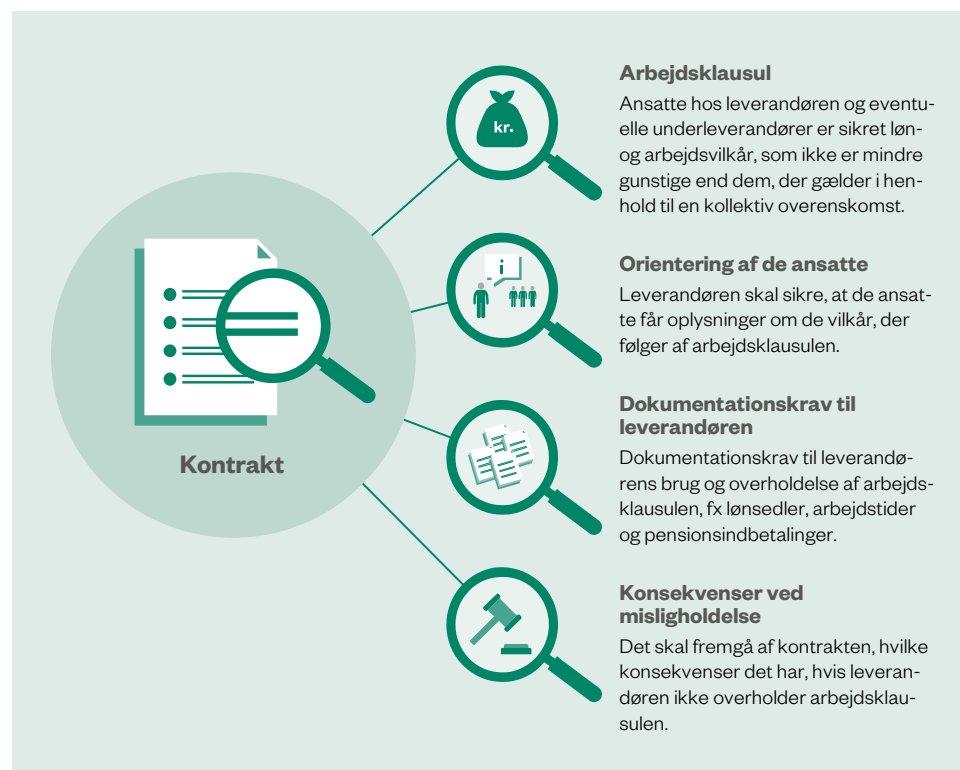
kr.

i

Kontrakt

Arbejdsklausul
Ansatte hos leverandøren og eventuelle underleverandører er sikret løn- og arbejdsvilkår, som ikke er mindre gunstige end dem, der gælder i henhold til en kollektiv overenskomst.

Orientering af de ansatte
Leverandøren skal sikre, at de ansatte får oplysninger om de vilkår, der følger af arbejdsklausulen.

Dokumentationskrav til leverandøren
Dokumentationskrav til leverandørens brug og overholdelse af arbejdsklausulen, fx lønsedler, arbejdstider og pensionsindbetalinger.

Konsekvenser ved misligholdelse
Det skal fremgå af kontrakten, hvilke konsekvenser det har, hvis leverandøren ikke overholder arbejdsklausulen.